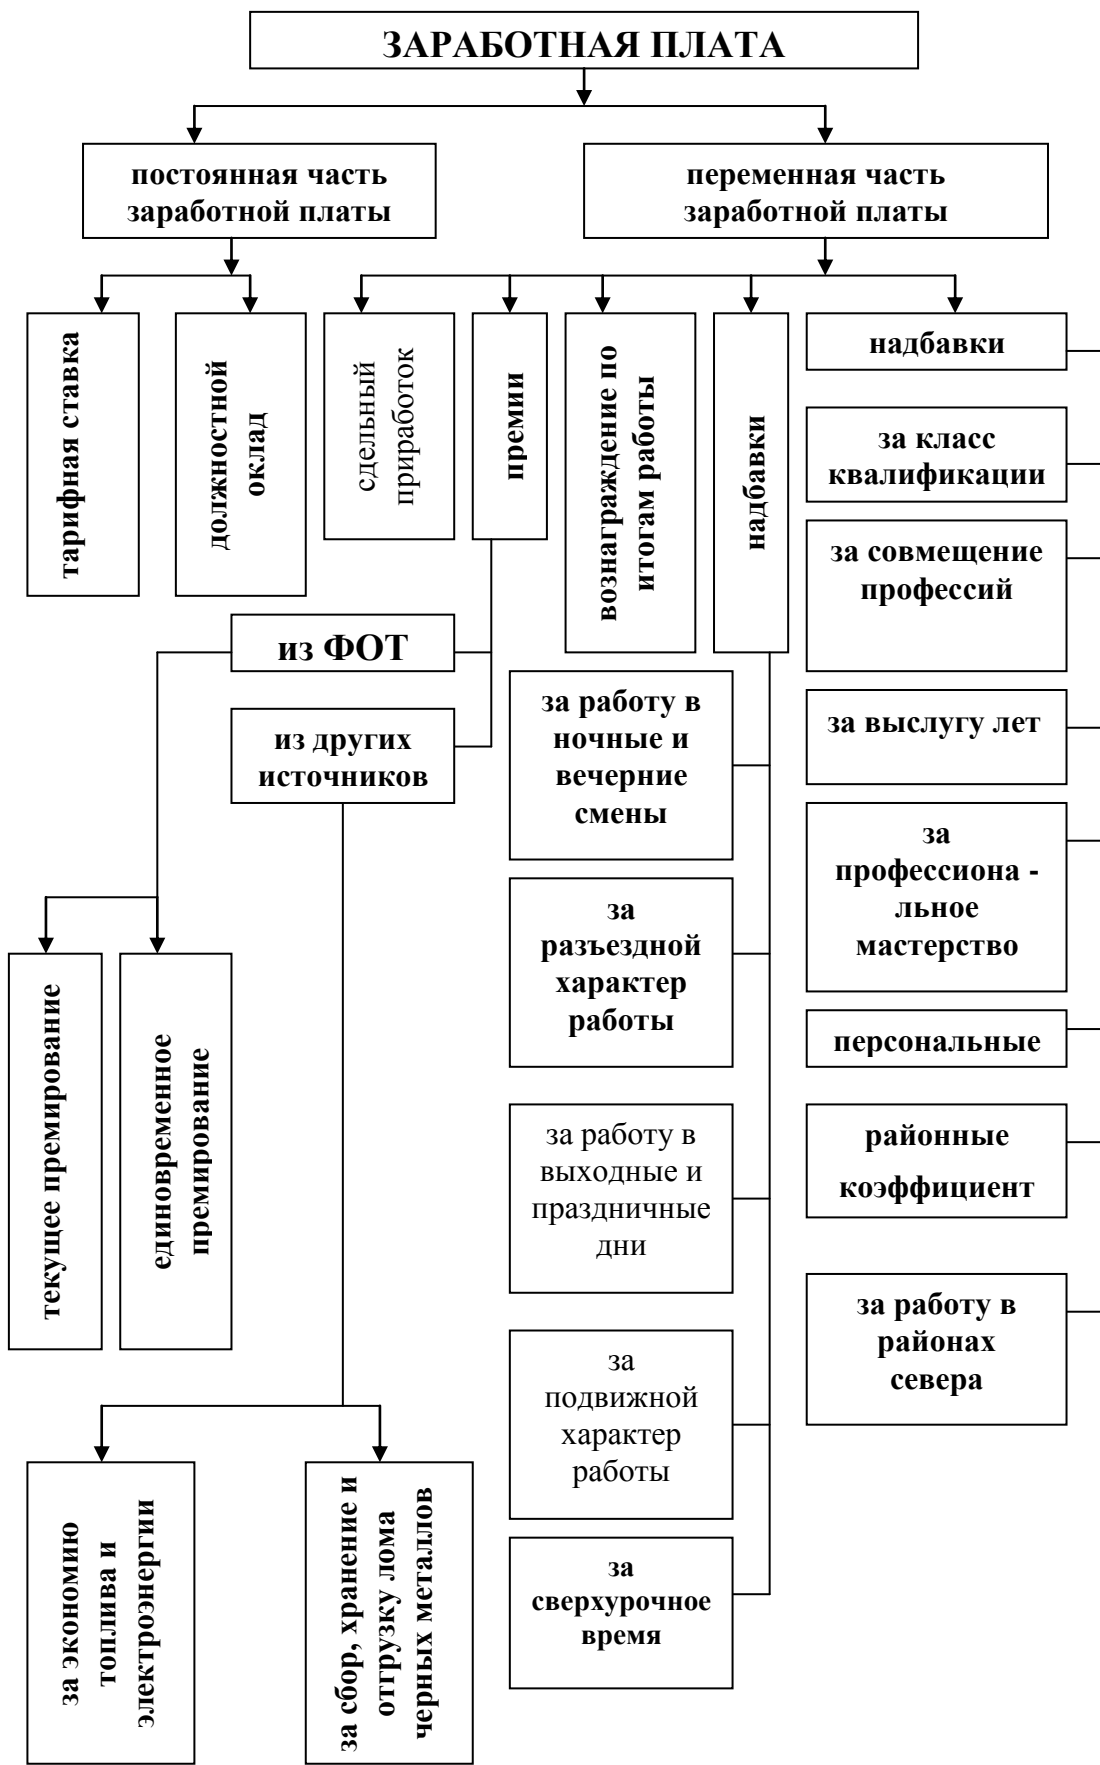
ЗАРАБОТНАЯ ПЛАТА

постоянная часть заработной платы

переменная часть заработной платы

тарифная ставка

должностной оклад

сдельный приработок

премии

вознаграждение по итогам работы

надбавки

надбавки

за класс квалификации

за совмещение профессий

за выслугу лет

за профессиона - льное мастерство

персональные

районные коэффициент

за работу в районах севера

из ФОТ

из других источников

за работу в ночные и вечерние смены

за разъездной характер работы

за работу в выходные и праздничные дни

за подвижной характер работы

за сверхурочное время

текущее премирование

единовременное премирование

за экономию топлива и электроэнергии

за сбор, хранение и отгрузку лома черных металлов